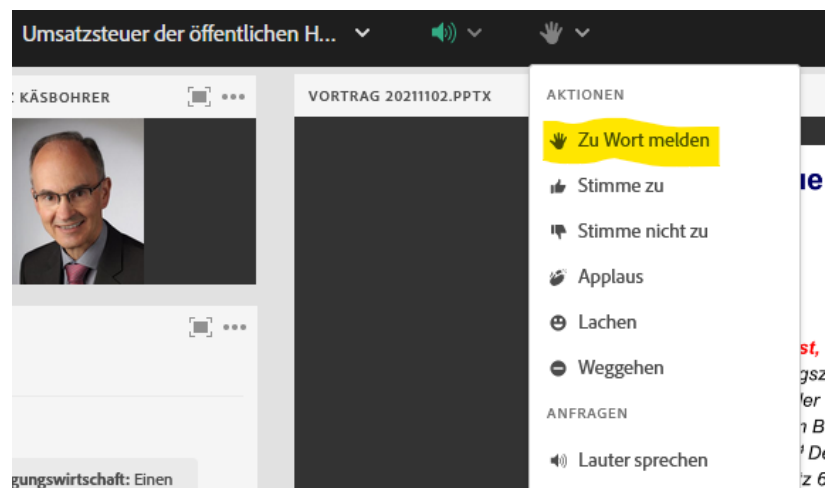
Umsatzsteuer der öffentlichen H...

Z KÄSBOHRER

VORTRAG 20211102.PPTX

AKTIONEN

Zu Wort melden

Stimme zu

Stimme nicht zu

Applaus

Lachen

Weggehen

ANFRAGEN

Lauter sprechen

ue

st,

gsz

der

n B

d De

z 6

gungswirtschaft: Einen